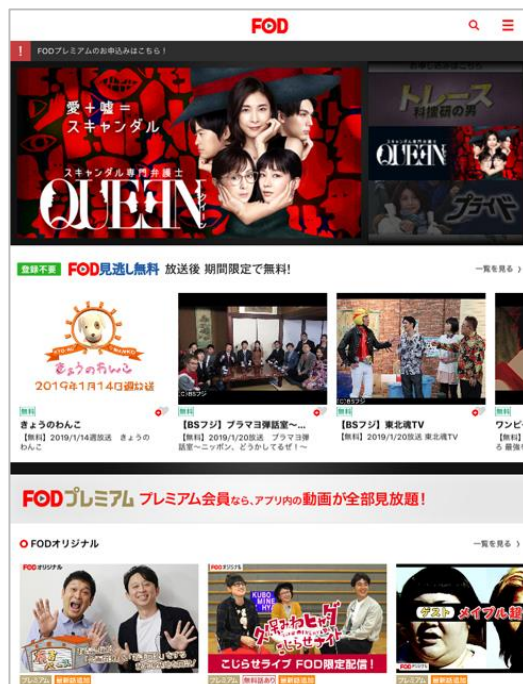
FOD

FODプレミアムのお申込みはこちら！

愛＋嘘＝スキャンダル

スキャンダル専門弁護士 QUEEN

トレース 科捜研の男

QUEEN

ブラーバ

登録不要 FOD見逃し無料 放送後 期間限定で無料！

一覧を見る ›

きょうのわんこ 2019年1月14日週放送

無料
きょうのわんこ
【無料】2019/1/14週放送 きょうのわんこ

無料
【BSフジ】プラマヨ弾話室〜...
【無料】2019/1/20放送 プラマヨ弾話室〜ニッポン、どうかしてるぜ！〜

無料
【BSフジ】東北魂TV
【無料】2019/1/20放送 東北魂TV

無料
ワンピ

FODプレミアム プレミアム会員なら、アプリ内の動画が全部見放題！

FODオリジナル

一覧を見る ›

FODオリジナル

FODオリジナル

KUBO MINE HY

くりぃみヒゲ こじらせライブ

こじらせライブ FOD限定配信！

メイプル超

プレミアム 最新話追加

プレミアム 最新話追加

プレミアム 最新話追加